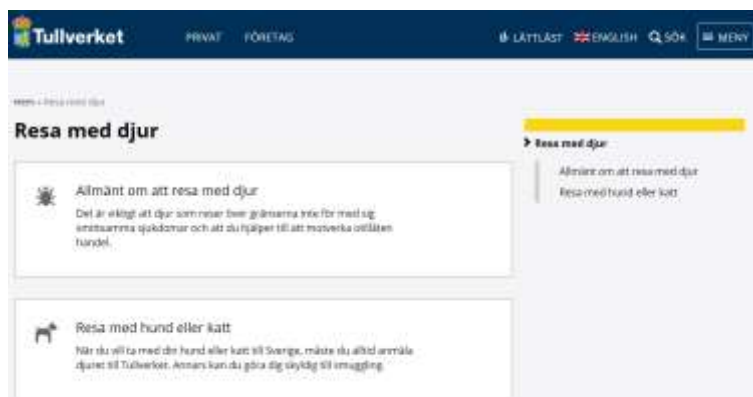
Tullverket

PRIVAT FÖRETAG

LÄTTLÄST ENGLISH SÖK MENY

Hem › Resa med djur

Resa med djur

Allmänt om att resa med djur

Det är viktigt att djur som reser över gränserna inte för med sig smittsamma sjukdomar och att du hjälper till att motverka olaglig handel.

Resa med hund eller katt

När du vill ta med din hund eller katt till Sverige, måste du alltid anmäla djuret till Tullverket. Annars kan du göra dig skyldig till smuggling.

Resa med djur

Allmänt om att resa med djur

Resa med hund eller katt